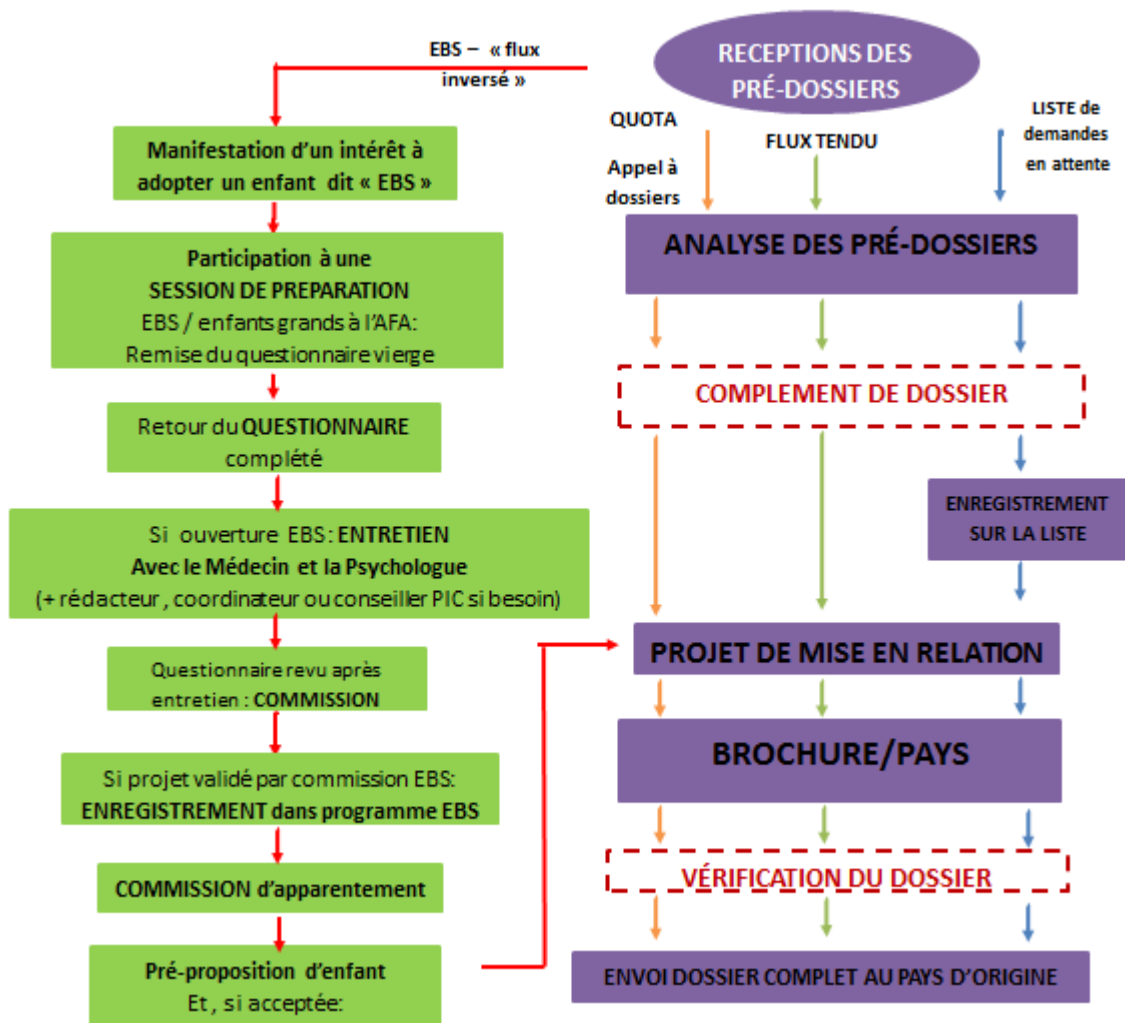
EBS – « flux inversé »

Manifestation d'un intérêt à adopter un enfant dit « EBS »

Participation à une SESSION DE PREPARATION EBS / enfants grands à l'AFA: Remise du questionnaire vierge

Retour du QUESTIONNAIRE complété

Si ouverture EBS: ENTRETIEN Avec le Médecin et la Psychologue (+ rédacteur , coordinateur ou conseiller PIC si besoin)

Questionnaire revu après entretien : COMMISSION

Si projet validé par commission EBS: ENREGISTREMENT dans programme EBS

COMMISSION d'apparentement

Pré-proposition d'enfant Et , si acceptée:

RECEPTIONS DES PRÉ-DOSSIERS

QUOTA

Appel à dossiers

FLUX TENDU

LISTE de demandes en attente

ANALYSE DES PRÉ-DOSSIERS

COMPLEMENT DE DOSSIER

ENREGISTREMENT SUR LA LISTE

PROJET DE MISE EN RELATION

BROCHURE/PAYS

VÉRIFICATION DU DOSSIER

ENVOI DOSSIER COMPLET AU PAYS D'ORIGINE